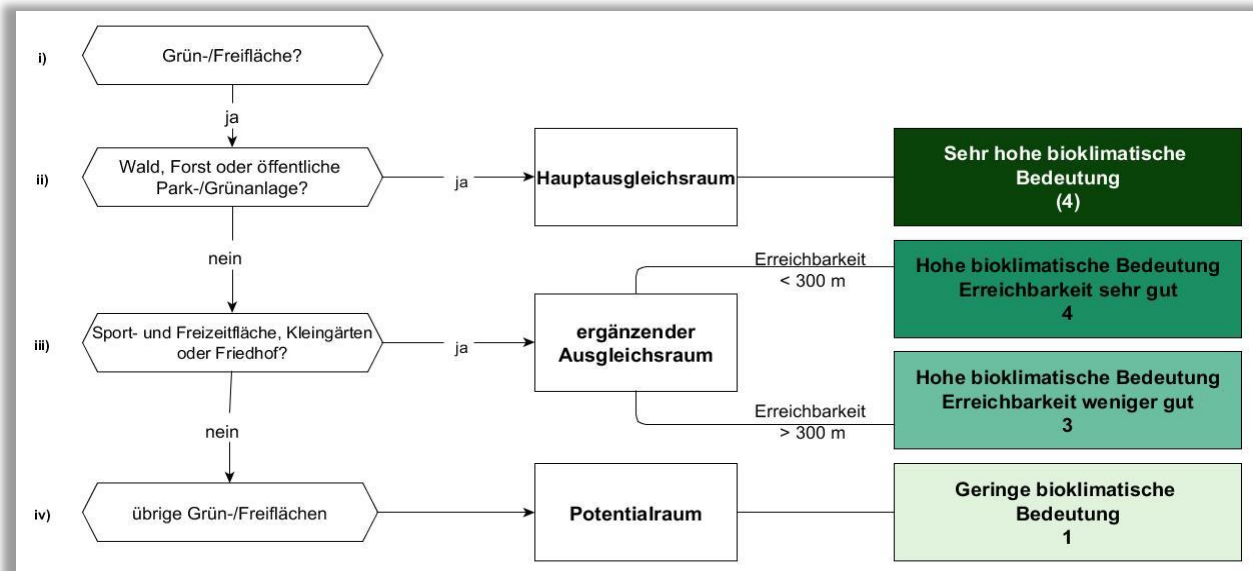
i) Grün-/Freifläche?

ja

ii) Wald, Forst oder öffentliche Park-/Grünanlage?

ja

Hauptausgleichsraum

Sehr hohe bioklimatische Bedeutung (4)

nein

Erreichbarkeit < 300 m

Hohe bioklimatische Bedeutung Erreichbarkeit sehr gut 4

iii) Sport- und Freizeitfläche, Kleingärten oder Friedhof?

ja

ergänzender Ausgleichsraum

Hohe bioklimatische Bedeutung Erreichbarkeit weniger gut 3

Erreichbarkeit > 300 m

nein

iv) übrige Grün-/Freiflächen

Potentialraum

Geringe bioklimatische Bedeutung 1